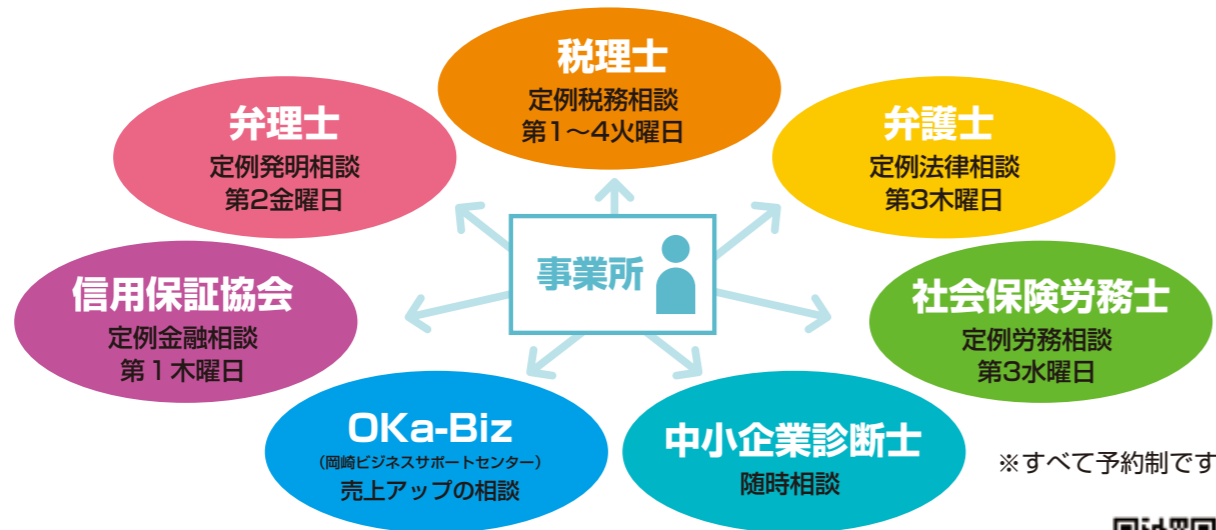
税理士
定例税務相談
第1～4火曜日

弁理士
定例発明相談
第2金曜日

弁護士
定例法律相談
第3木曜日

事業所

信用保証協会
定例金融相談
第１木曜日

社会保険労務士
定例労務相談
第3水曜日

OKa-Biz
（岡崎ビジネスサポートセンター）
売上アップの相談

中小企業診断士
随時相談

※すべて予約制です